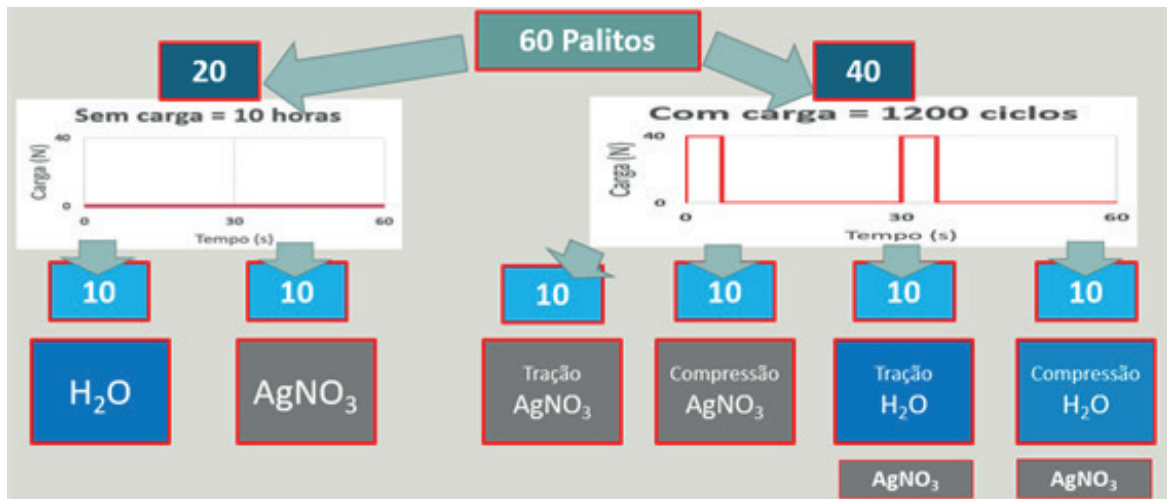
60 Palitos

20

40

Sem carga = 10 horas

40
Carga (N)
0
0
30
60
Tempo (s)

Com carga = 1200 ciclos

40
Carga (N)
0
0
30
60
Tempo (s)

10

10

10

10

10

10

$H_2O$

$AgNO_3$

Tração $AgNO_3$

Compressão $AgNO_3$

Tração $H_2O$

Compressão $H_2O$

$AgNO_3$

$AgNO_3$